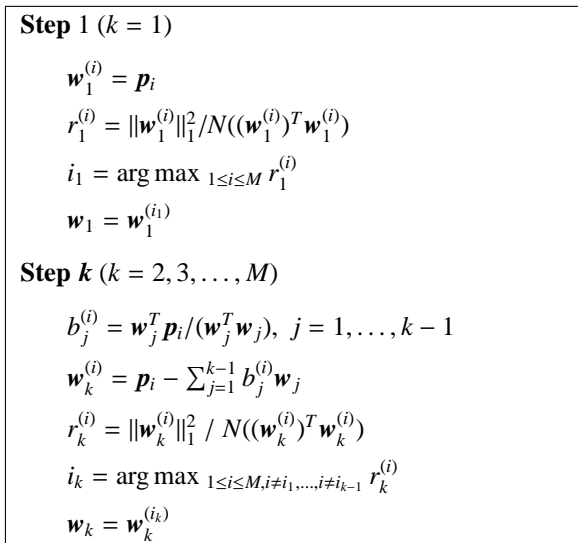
**Step** 1 ($k = 1$)

$\boldsymbol{w}_1^{(i)} = \boldsymbol{p}_i$

$r_1^{(i)} = \|\boldsymbol{w}_1^{(i)}\|_1^2 / N((\boldsymbol{w}_1^{(i)})^T \boldsymbol{w}_1^{(i)})$

$i_1 = \arg\max_{1 \leq i \leq M} r_1^{(i)}$

$\boldsymbol{w}_1 = \boldsymbol{w}_1^{(i_1)}$

**Step** $\boldsymbol{k}$ ($k = 2, 3, \ldots, M$)

$b_j^{(i)} = \boldsymbol{w}_j^T \boldsymbol{p}_i / (\boldsymbol{w}_j^T \boldsymbol{w}_j),\ j = 1, \ldots, k-1$

$\boldsymbol{w}_k^{(i)} = \boldsymbol{p}_i - \sum_{j=1}^{k-1} b_j^{(i)} \boldsymbol{w}_j$

$r_k^{(i)} = \|\boldsymbol{w}_k^{(i)}\|_1^2 \ / \ N((\boldsymbol{w}_k^{(i)})^T \boldsymbol{w}_k^{(i)})$

$i_k = \arg\max_{1 \leq i \leq M, i \neq i_1, \ldots, i \neq i_{k-1}} r_k^{(i)}$

$\boldsymbol{w}_k = \boldsymbol{w}_k^{(i_k)}$